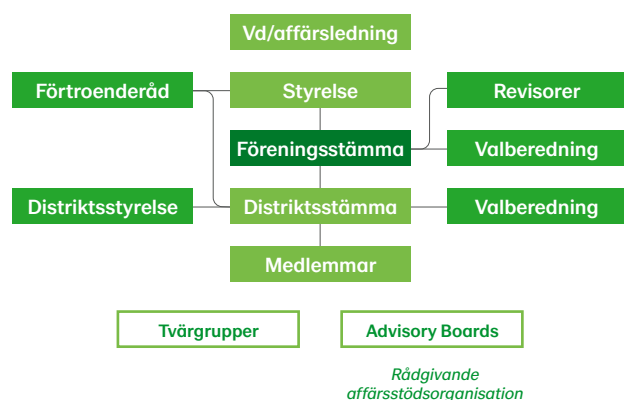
Vd/affärsledning

Förtroenderåd

Styrelse

Revisorer

Föreningsstämma

Valberedning

Distriktsstyrelse

Distriktsstämma

Valberedning

Medlemmar

Tvärgrupper

Advisory Boards

Rådgivande affärsstödsorganisation